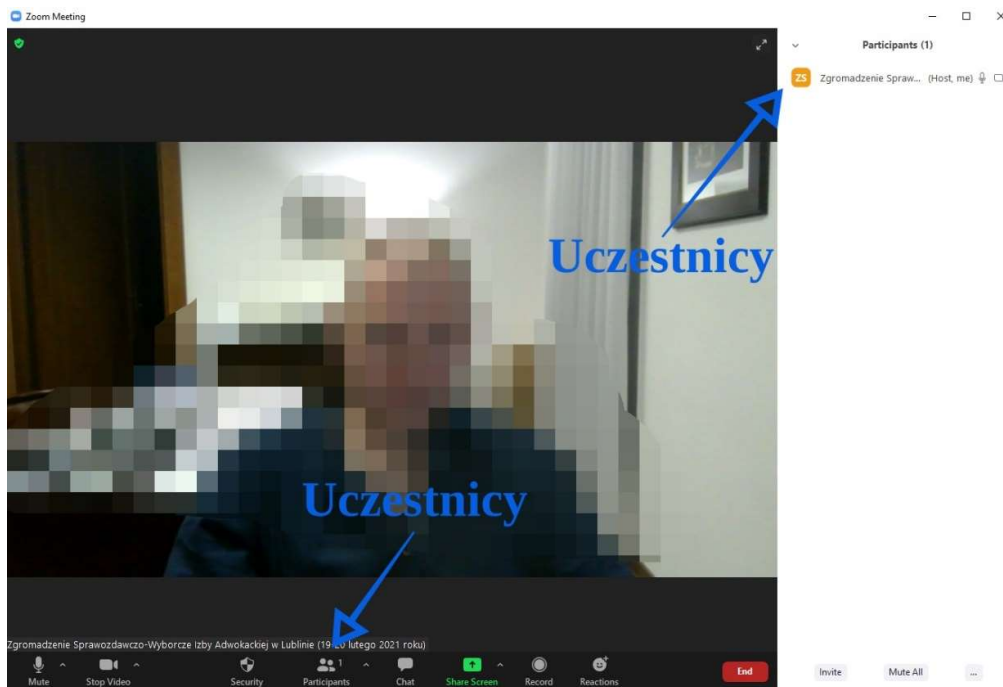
Zoom Meeting

Participants (1)

ZS Zgromadzenie Spraw... (Host, me)

Uczestnicy

Uczestnicy

Zgromadzenie Sprawozdawczo-Wyborcze Izby Adwokackiej w Lublinie (19-20 lutego 2021 roku)

Mute
Stop Video
Security
1
Participants
Chat
Share Screen
Record
Reactions
End

Invite
Mute All
...